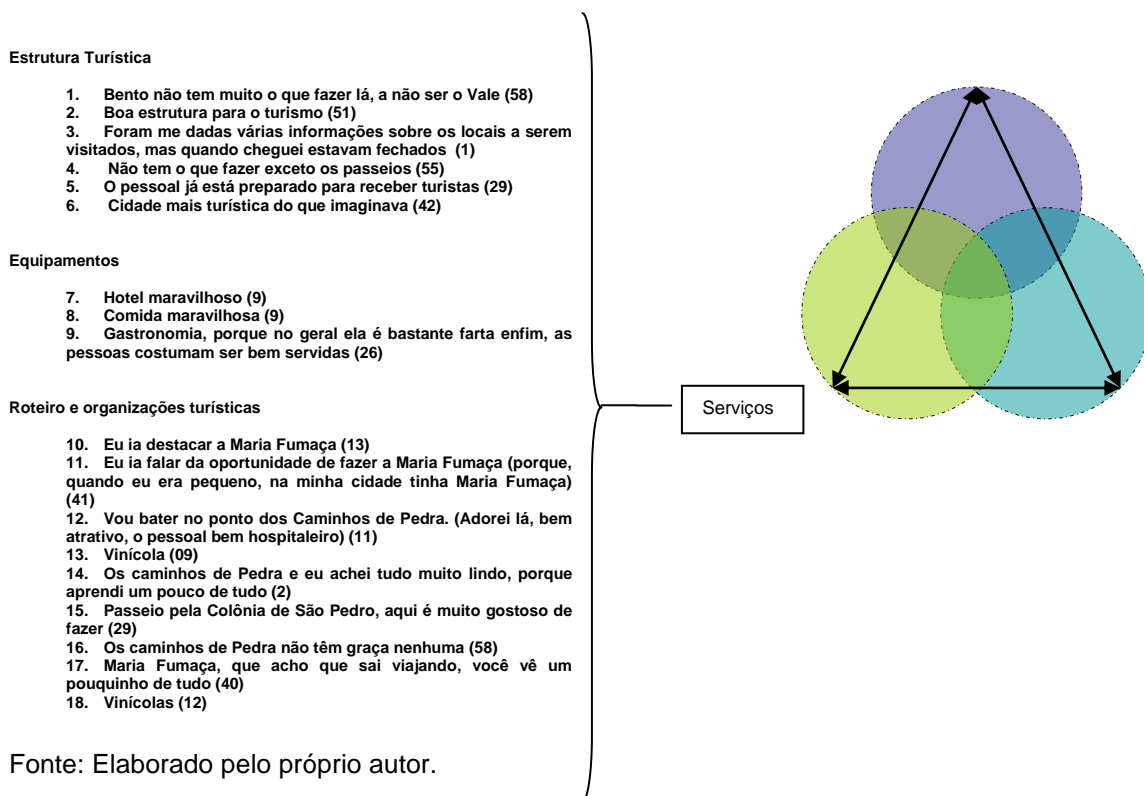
Estrutura Turística

1. Bento não tem muito o que fazer lá, a não ser o Vale (58)
2. Boa estrutura para o turismo (51)
3. Foram me dadas várias informações sobre os locais a serem visitados, mas quando cheguei estavam fechados (1)
4. Não tem o que fazer exceto os passeios (55)
5. O pessoal já está preparado para receber turistas (29)
6. Cidade mais turística do que imaginava (42)

Equipamentos

7. Hotel maravilhoso (9)
8. Comida maravilhosa (9)
9. Gastronomia, porque no geral ela é bastante farta enfim, as pessoas costumam ser bem servidas (26)

Roteiro e organizações turísticas

10. Eu ia destacar a Maria Fumaça (13)
11. Eu ia falar da oportunidade de fazer a Maria Fumaça (porque, quando eu era pequeno, na minha cidade tinha Maria Fumaça) (41)
12. Vou bater no ponto dos Caminhos de Pedra. (Adorei lá, bem atrativo, o pessoal bem hospitaleiro) (11)
13. Vinícola (09)
14. Os caminhos de Pedra e eu achei tudo muito lindo, porque aprendi um pouco de tudo (2)
15. Passeio pela Colônia de São Pedro, aqui é muito gostoso de fazer (29)
16. Os caminhos de Pedra não têm graça nenhuma (58)
17. Maria Fumaça, que acho que sai viajando, você vê um pouquinho de tudo (40)
18. Vinícolas (12)

Serviços

Fonte: Elaborado pelo próprio autor.